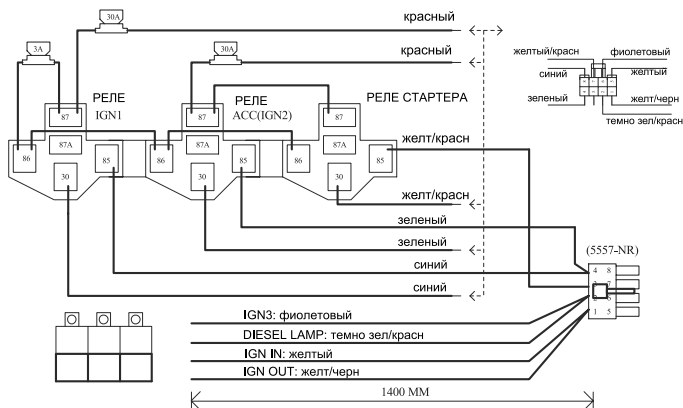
30A
красный
3A
30A
красный
желтый/красн
фиолетовый
синий
желтый
зеленый
желт/черн
темно зел/красн
РЕЛЕ
IGN1
РЕЛЕ
ACC(IGN2)
РЕЛЕ СТАРТЕРА
87
87
87
86
87A
85
86
87A
85
86
87A
85
30
30
30
желт/красн
желт/красн
зеленый
зеленый
синий
синий
(5557-NR)
4
8
1
5
IGN3: фиолетовый
DIESEL LAMP: темно зел/красн
IGN IN: желтый
IGN OUT: желт/черн
1400 MM